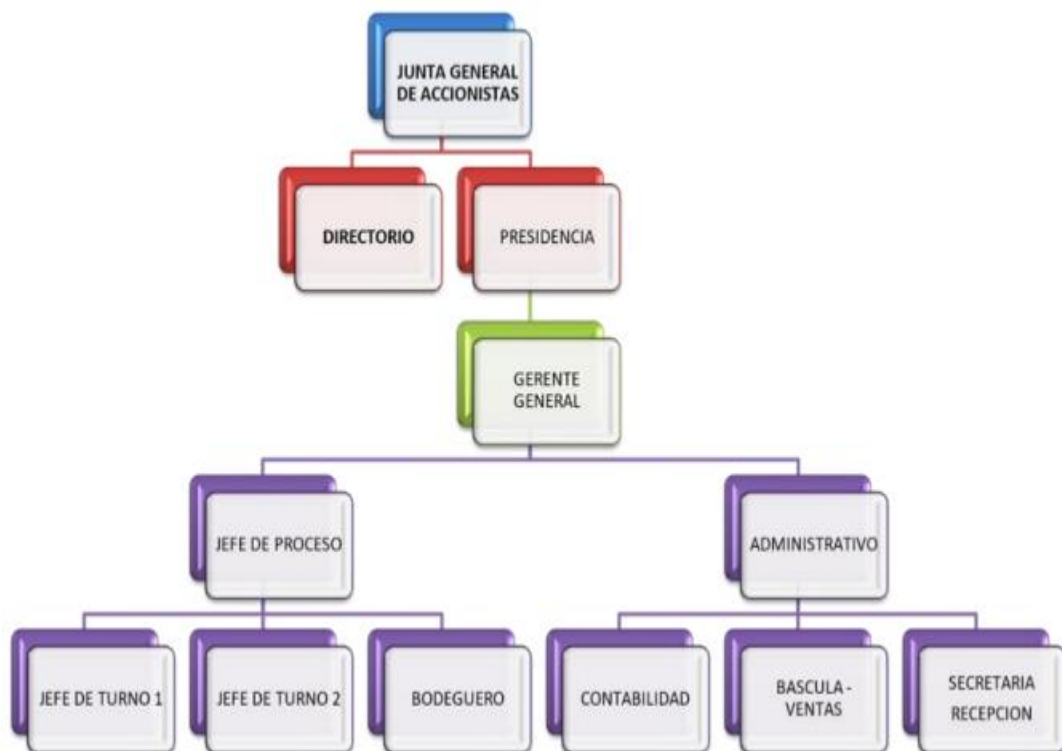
JUNTA GENERAL DE ACCIONISTAS

DIRECTORIO

PRESIDENCIA

GERENTE GENERAL

JEFE DE PROCESO

ADMINISTRATIVO

JEFE DE TURNO 1

JEFE DE TURNO 2

BODEGUERO

CONTABILIDAD

BASCULA - VENTAS

SECRETARIA RECEPCION